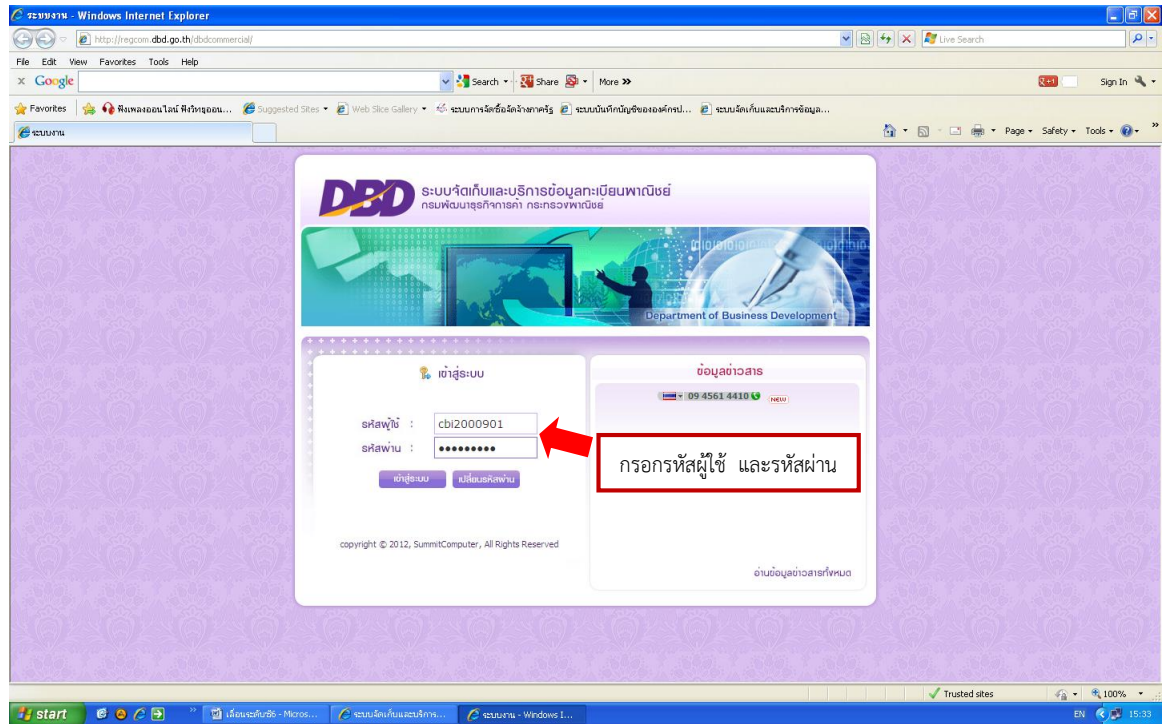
ระบบงาน - Windows Internet Explorer

http://regcom.dbd.go.th/dbdcommercial/

Live Search

File Edit View Favorites Tools Help

Google

Search Share More »

Sign In

Favorites ฟังเพลงออนไลน์ ฟังวิทยุออน... Suggested Sites Web Slice Gallery ระบบการจัดซื้อจัดจ้างภาครัฐ ระบบบันทึกบัญชีขององค์กรป... ระบบจัดเก็บและบริการข้อมูล...

ระบบงาน

Page Safety Tools

DBD ระบบจัดเก็บและบริการข้อมูลทะเบียนพาณิชย์
กรมพัฒนาธุรกิจการค้า กระทรวงพาณิชย์

Department of Business Development

เข้าสู่ระบบ

รหัสผู้ใช้ : cbi2000901
รหัสผ่าน : •••••••••

เข้าสู่ระบบ เปลี่ยนรหัสผ่าน

copyright © 2012, SummitComputer, All Rights Reserved

ข้อมูลข่าวสาร

09 4561 4410 NEW

กรอกรหัสผู้ใช้ และรหัสผ่าน

อ่านข้อมูลข่าวสารทั้งหมด

Trusted sites 100%

start เลื่อนระดับซี6 - Micros... ระบบจัดเก็บและบริการ... ระบบงาน - Windows I...

EN 15:33